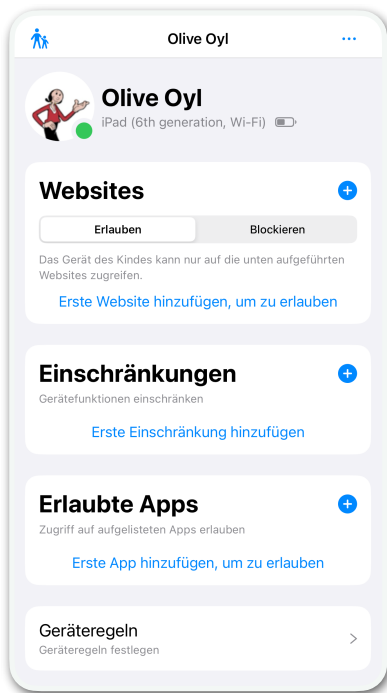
Olive Oyl

Olive Oyl
iPad (6th generation, Wi-Fi)

Websites
Erlauben | Blockieren
Das Gerät des Kindes kann nur auf die unten aufgeführten Websites zugreifen.
Erste Website hinzufügen, um zu erlauben

Einschränkungen
Gerätefunktionen einschränken
Erste Einschränkung hinzufügen

Erlaubte Apps
Zugriff auf aufgelisteten Apps erlauben
Erste App hinzufügen, um zu erlauben

Geräteregeln
Geräteregeln festlegen